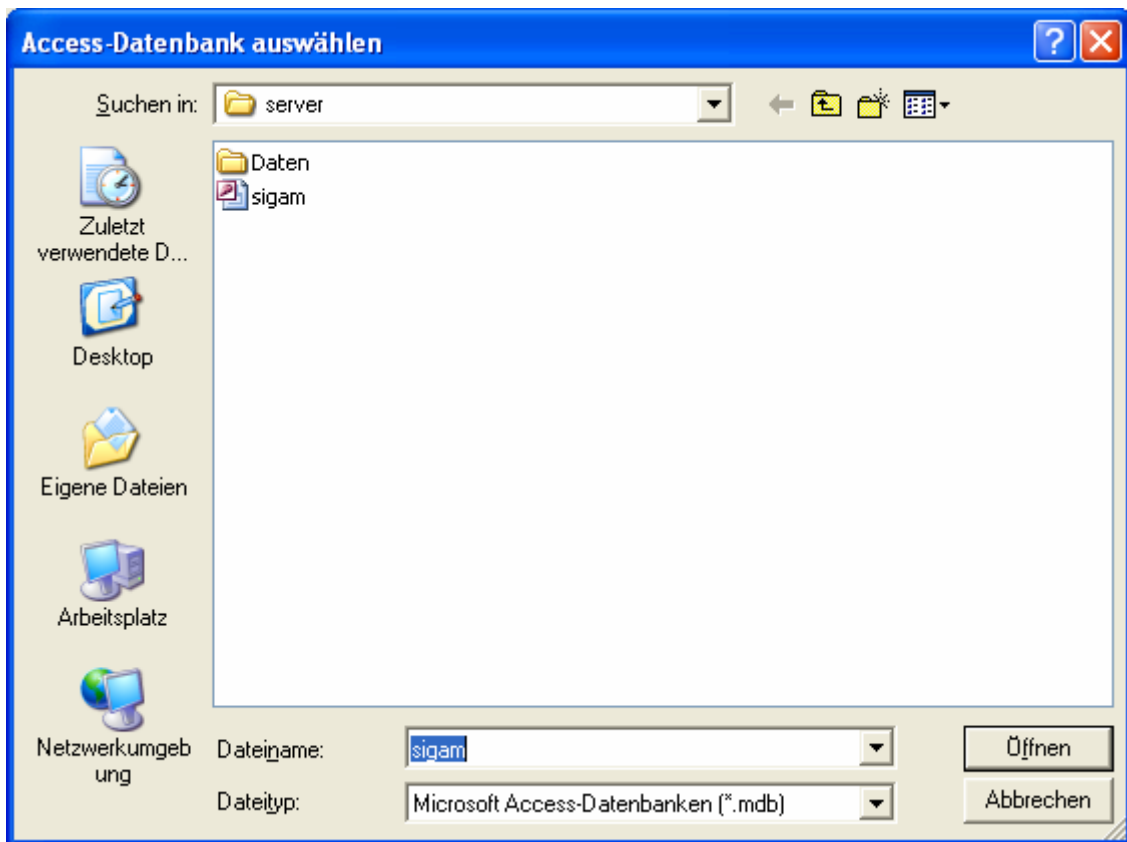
Access-Datenbank auswählen

Suchen in: server

Zuletzt verwendete D...

Desktop

Eigene Dateien

Arbeitsplatz

Netzwerkumgebung

Daten
sigam

Dateiname: sigam

Dateityp: Microsoft Access-Datenbanken (*.mdb)

Öffnen
Abbrechen